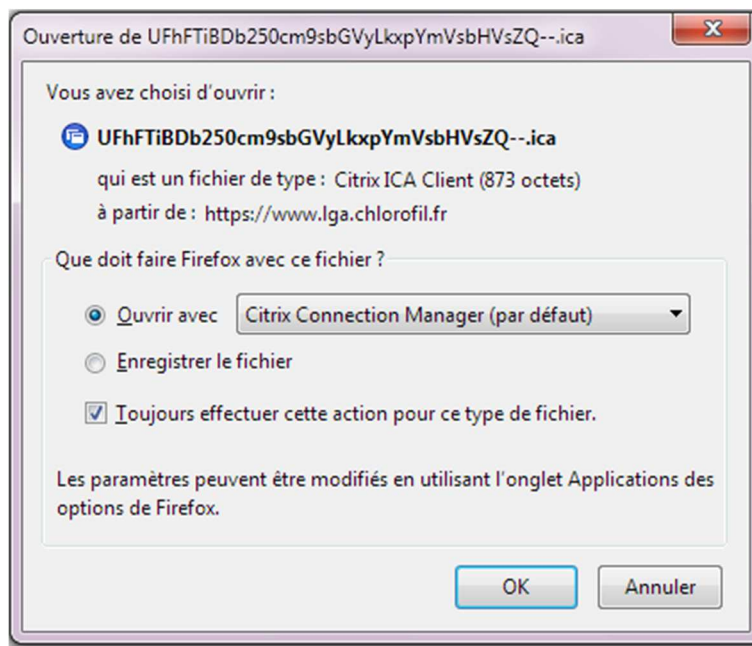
Ouverture de UFhFTiBDb250cm9sbGVyLkxpYmVsbHVsZQ--.ica

Vous avez choisi d'ouvrir :

UFhFTiBDb250cm9sbGVyLkxpYmVsbHVsZQ--.ica

qui est un fichier de type : Citrix ICA Client (873 octets)

à partir de : https://www.lga.chlorofil.fr

Que doit faire Firefox avec ce fichier ?

Ouvrir avec Citrix Connection Manager (par défaut)

Enregistrer le fichier

Toujours effectuer cette action pour ce type de fichier.

Les paramètres peuvent être modifiés en utilisant l'onglet Applications des options de Firefox.

OK Annuler